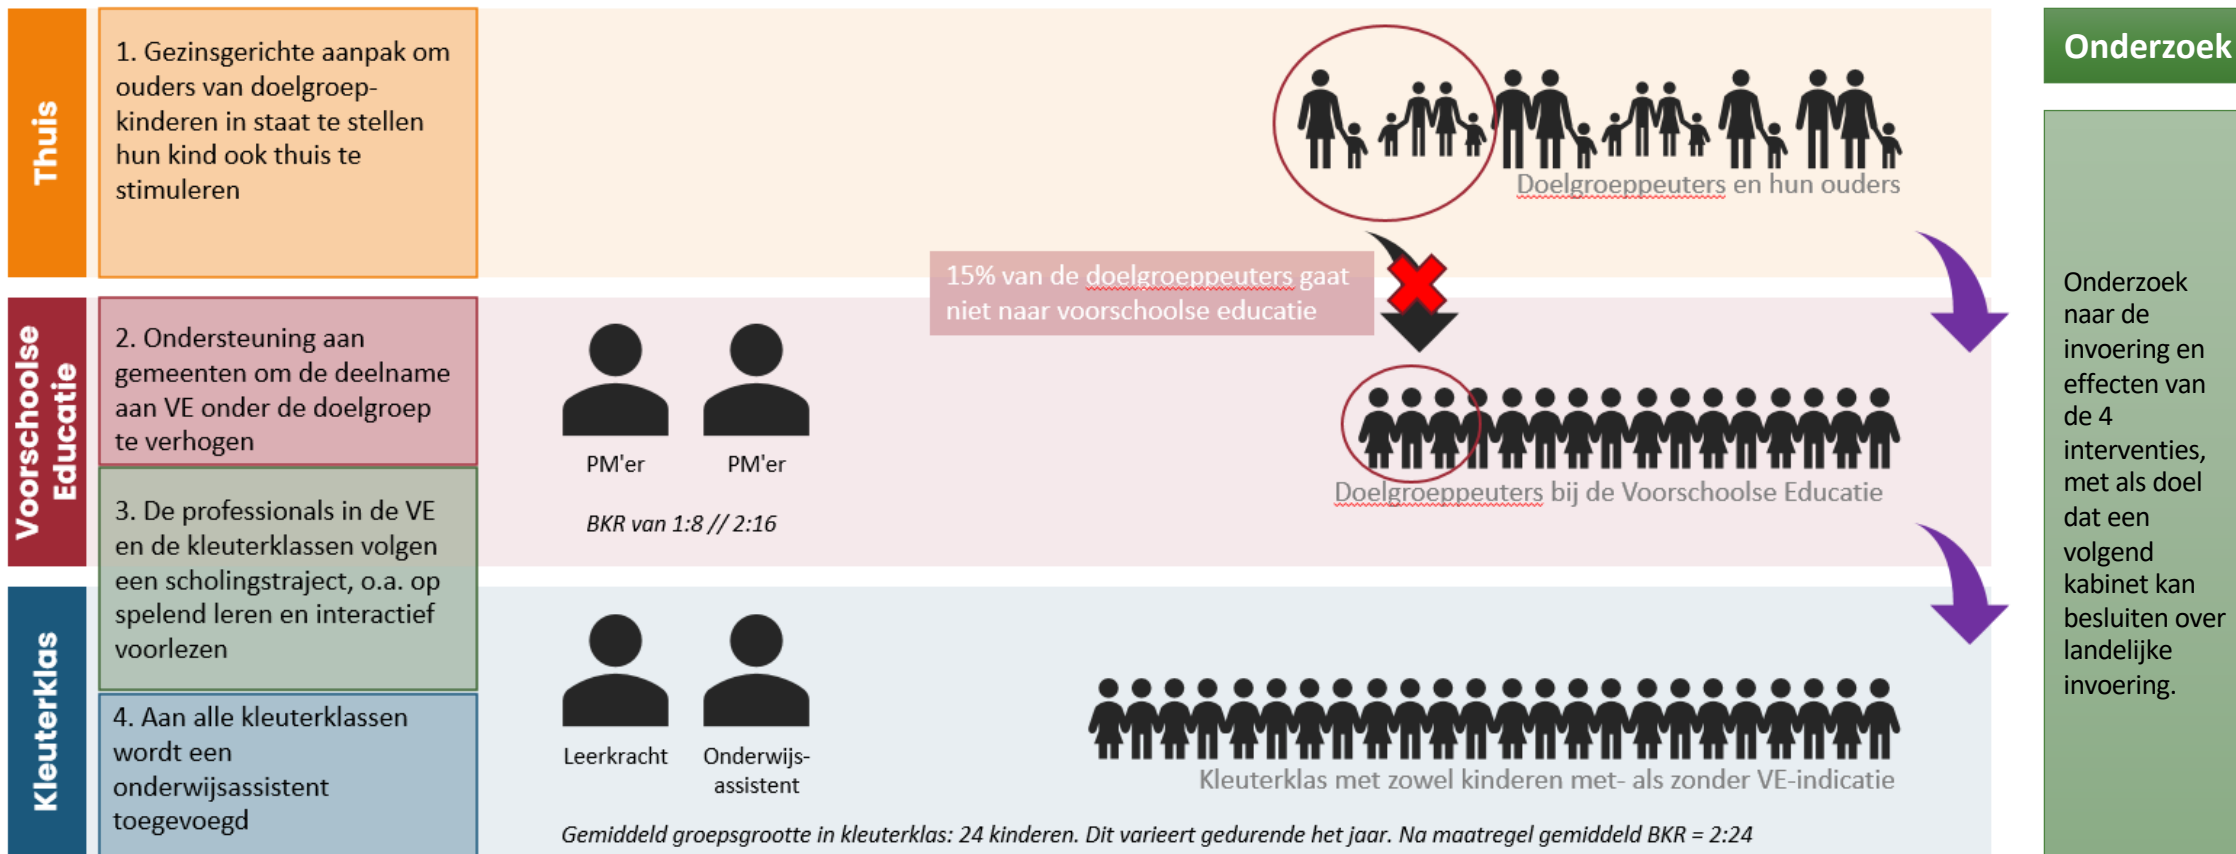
Thuis

1. Gezinsgerichte aanpak om ouders van doelgroepkinderen in staat te stellen hun kind ook thuis te stimuleren

Doelgroeppeuters en hun ouders

Onderzoek

15% van de doelgroeppeuters gaat niet naar voorschoolse educatie

Voorschoolse Educatie

2. Ondersteuning aan gemeenten om de deelname aan VE onder de doelgroep te verhogen

PM'er

PM'er

BKR van 1:8 // 2:16

Doelgroeppeuters bij de Voorschoolse Educatie

3. De professionals in de VE en de kleuterklassen volgen een scholingstraject, o.a. op spelend leren en interactief voorlezen

Onderzoek naar de invoering en effecten van de 4 interventies, met als doel dat een volgend kabinet kan besluiten over landelijke invoering.

Kleuterklas

4. Aan alle kleuterklassen wordt een onderwijsassistent toegevoegd

Leerkracht

Onderwijs-assistent

Kleuterklas met zowel kinderen met- als zonder VE-indicatie

Gemiddeld groepsgrootte in kleuterklas: 24 kinderen. Dit varieert gedurende het jaar. Na maatregel gemiddeld BKR = 2:24